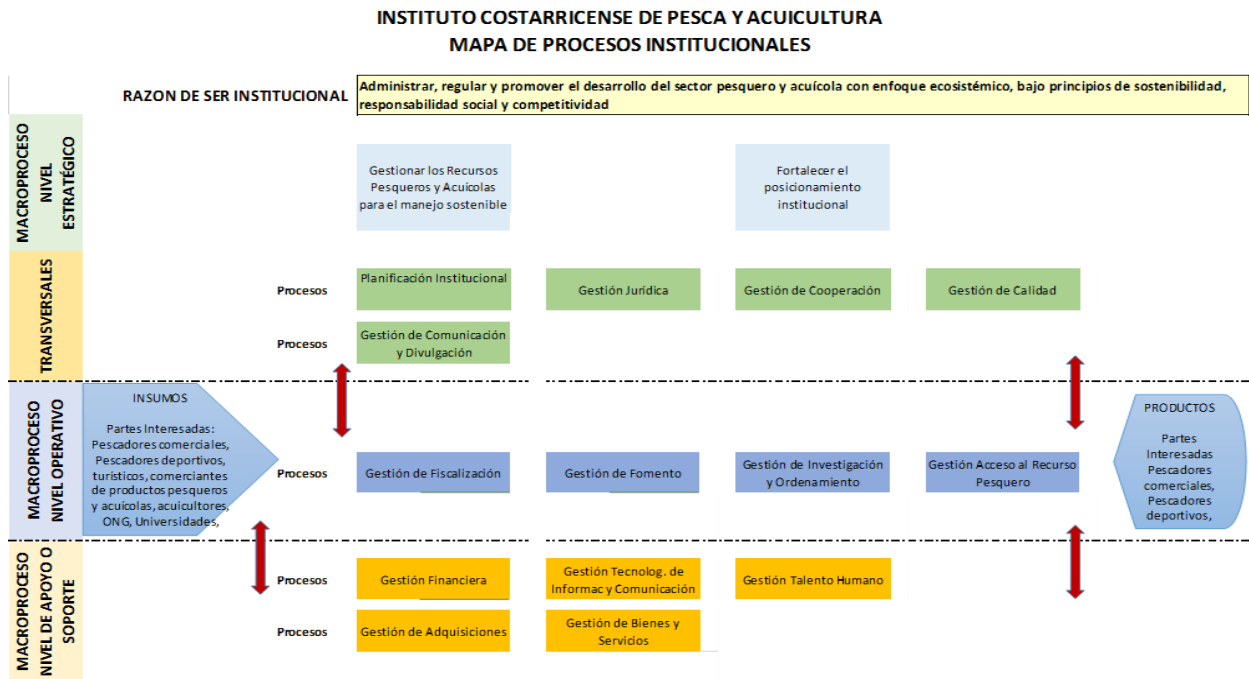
INSTITUTO COSTARRICENSE DE PESCA Y ACUICULTURA
MAPA DE PROCESOS INSTITUCIONALES

RAZON DE SER INSTITUCIONAL

Administrar, regular y promover el desarrollo del sector pesquero y acuícola con enfoque ecosistémico, bajo principios de sostenibilidad, responsabilidad social y competitividad

MACROPROCESO NIVEL ESTRATÉGICO

Gestionar los Recursos Pesqueros y Acuícolas para el manejo sostenible

Fortalecer el posicionamiento institucional

TRANSVERSALES

Procesos

Planificación Institucional

Gestión Jurídica

Gestión de Cooperación

Gestión de Calidad

Procesos

Gestión de Comunicación y Divulgación

MACROPROCESO NIVEL OPERATIVO

INSUMOS

Partes Interesadas: Pescadores comerciales, Pescadores deportivos, turísticos, comerciantes de productos pesqueros y acuícolas, acuicultores, ONG, Universidades,

Procesos

Gestión de Fiscalización

Gestión de Fomento

Gestión de Investigación y Ordenamiento

Gestión Acceso al Recurso Pesquero

PRODUCTOS

Partes Interesadas Pescadores comerciales, Pescadores deportivos,

MACROPROCESO NIVEL DE APOYO O SOPORTE

Procesos

Gestión Financiera

Gestión Tecnolog. de Informac y Comunicación

Gestión Talento Humano

Procesos

Gestión de Adquisiciones

Gestión de Bienes y Servicios